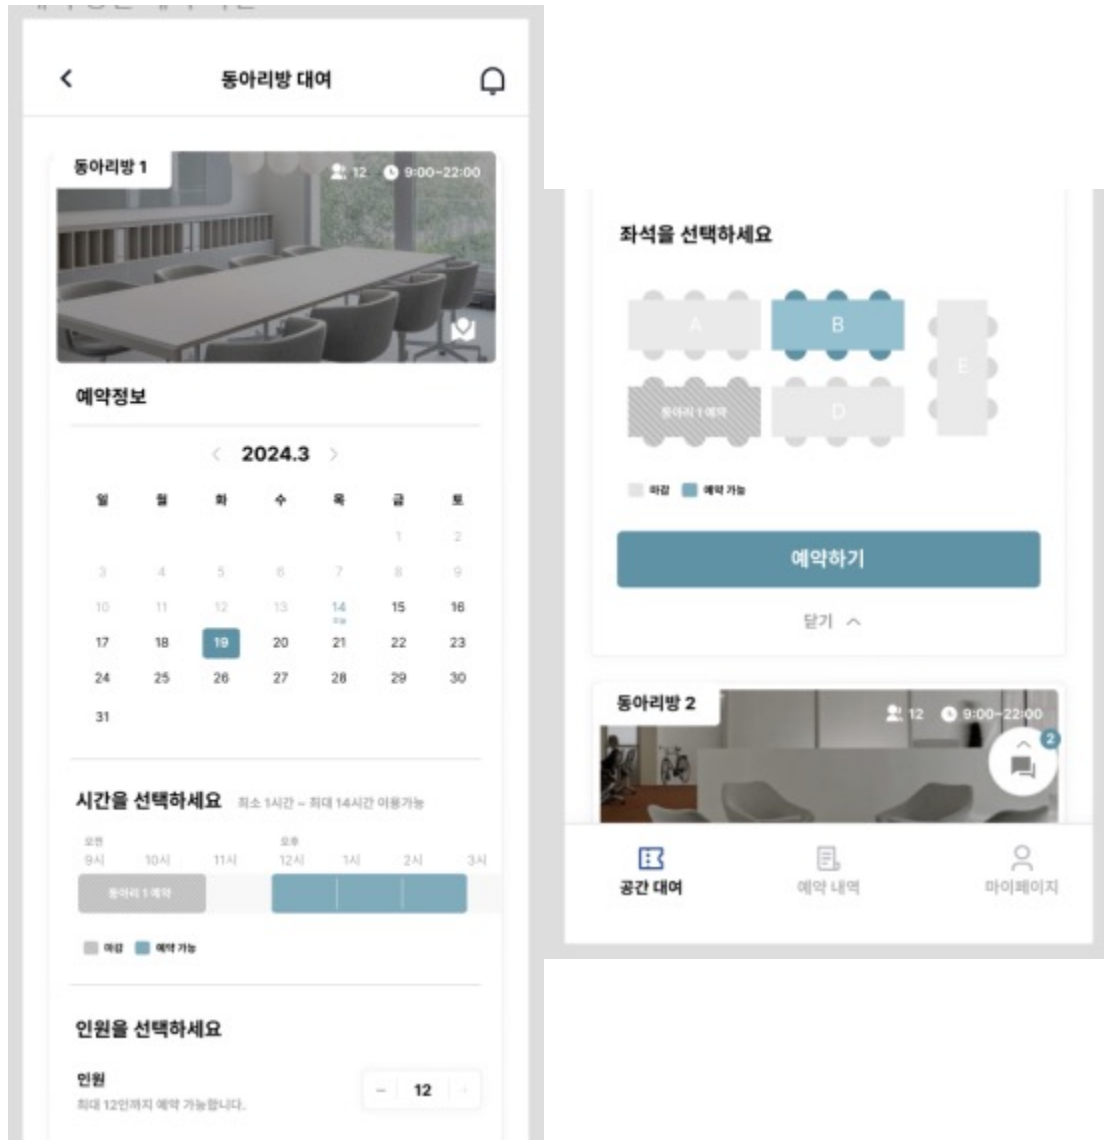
동아리방 대여

동아리방 1
12 9:00~22:00

예약정보

2024.3

| 일 | 월 | 화 | 수 | 목 | 금 | 토 |
|---|---|---|---|---|---|---|
| | | | | | 1 | 2 |
| 3 | 4 | 5 | 6 | 7 | 8 | 9 |
| 10 | 11 | 12 | 13 | 14 | 15 | 16 |
| 17 | 18 | 19 | 20 | 21 | 22 | 23 |
| 24 | 25 | 26 | 27 | 28 | 29 | 30 |
| 31 | | | | | | |

시간을 선택하세요 최소 1시간 ~ 최대 14시간 이용가능

오전 9시 10시 11시 오후 12시 1시 2시 3시

동아리 1 예약

마감 예약 가능

인원을 선택하세요

인원
최대 12인까지 예약 가능합니다.
– 12 +

좌석을 선택하세요

A B E 동아리 1 예약 D

마감 예약 가능

예약하기

닫기

동아리방 2
12 9:00~22:00
2

공간 대여 예약 내역 마이페이지